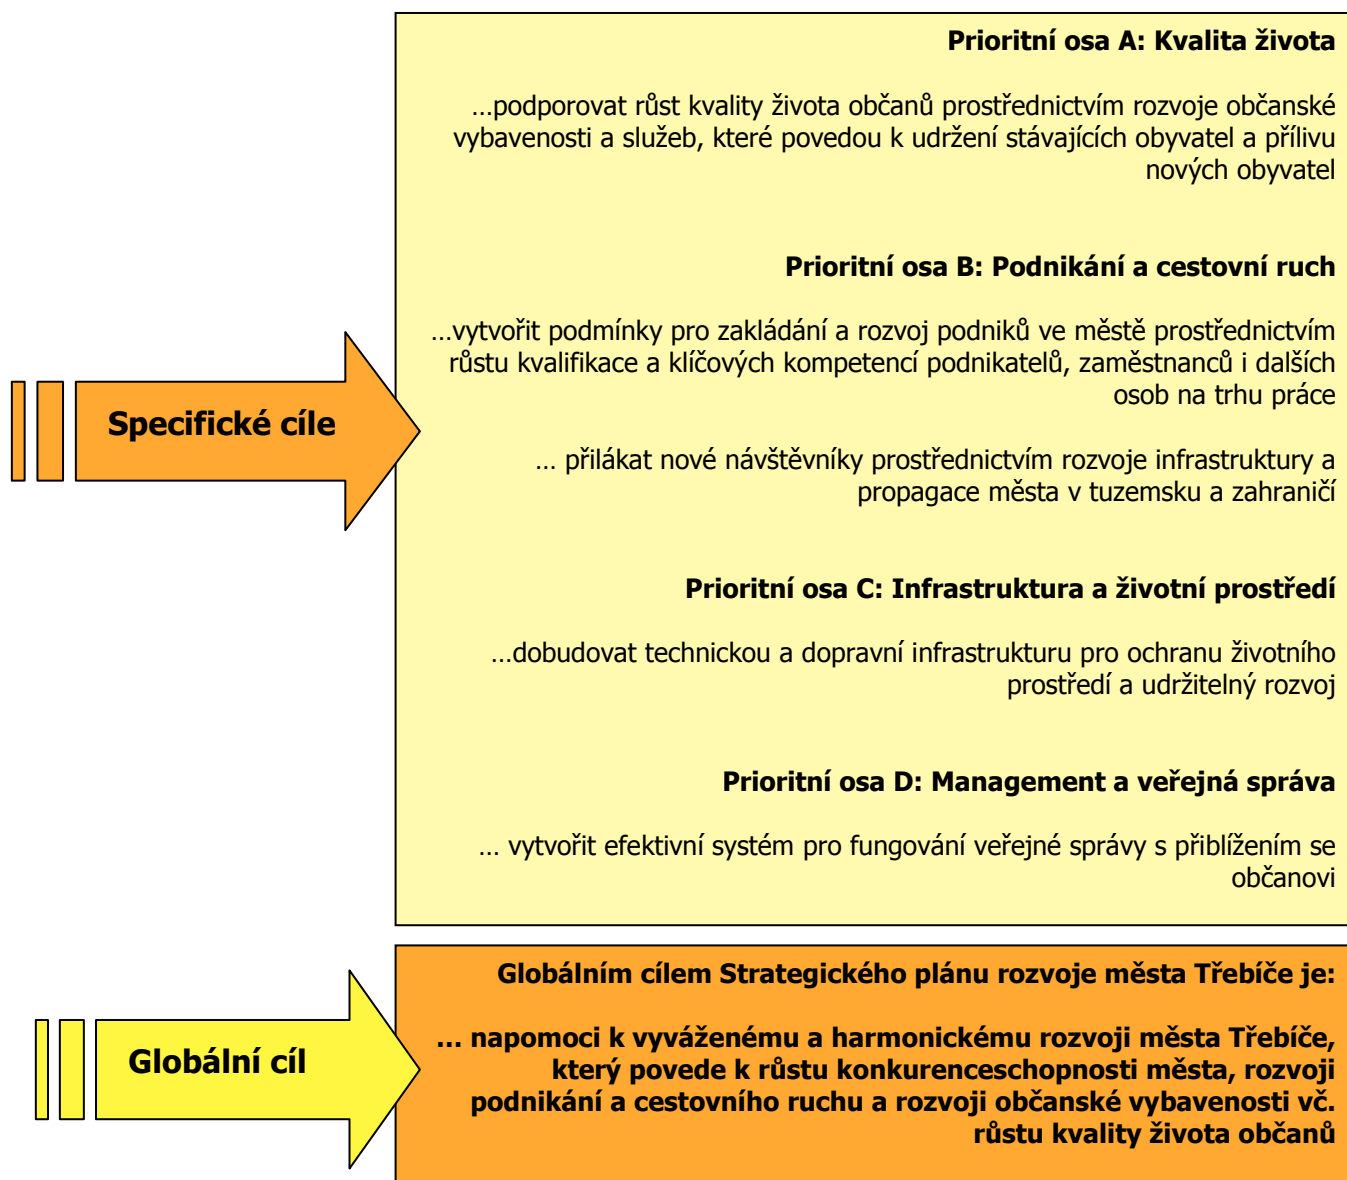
Specifické cíle

Prioritní osa A: Kvalita života

…podporovat růst kvality života občanů prostřednictvím rozvoje občanské vybavenosti a služeb, které povedou k udržení stávajících obyvatel a přílivu nových obyvatel

Prioritní osa B: Podnikání a cestovní ruch

…vytvořit podmínky pro zakládání a rozvoj podniků ve městě prostřednictvím růstu kvalifikace a klíčových kompetencí podnikatelů, zaměstnanců i dalších osob na trhu práce

… přilákat nové návštěvníky prostřednictvím rozvoje infrastruktury a propagace města v tuzemsku a zahraničí

Prioritní osa C: Infrastruktura a životní prostředí

…dobudovat technickou a dopravní infrastrukturu pro ochranu životního prostředí a udržitelný rozvoj

Prioritní osa D: Management a veřejná správa

… vytvořit efektivní systém pro fungování veřejné správy s přiblížením se občanovi

Globální cíl

Globálním cílem Strategického plánu rozvoje města Třebíče je:

… napomoci k vyváženému a harmonickému rozvoji města Třebíče, který povede k růstu konkurenceschopnosti města, rozvoji podnikání a cestovního ruchu a rozvoji občanské vybavenosti vč. růstu kvality života občanů